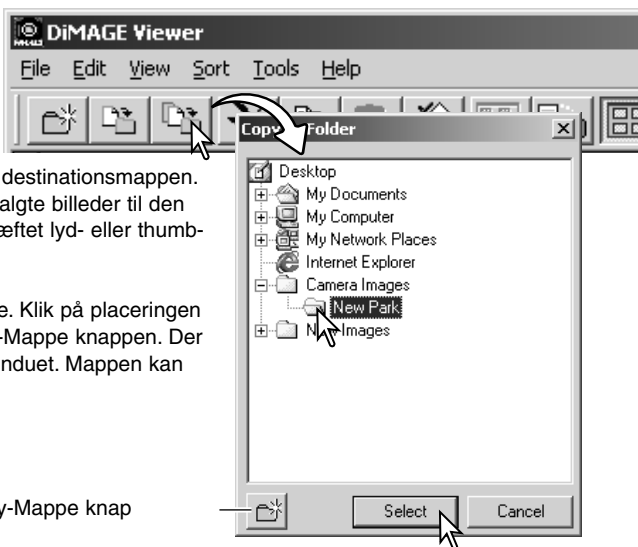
DiMAGE Viewer

File Edit View Sort Tools Help

Copy Folder

destinationsmappen. algte billeder til den æftet lyd- eller thumb-

e. Klik på placeringen -Mappe knappen. Der nduet. Mappen kan

y-Mappe knap

Desktop
My Documents
My Computer
My Network Places
Internet Explorer
Camera Images
New Park
N Images

Select
Cancel